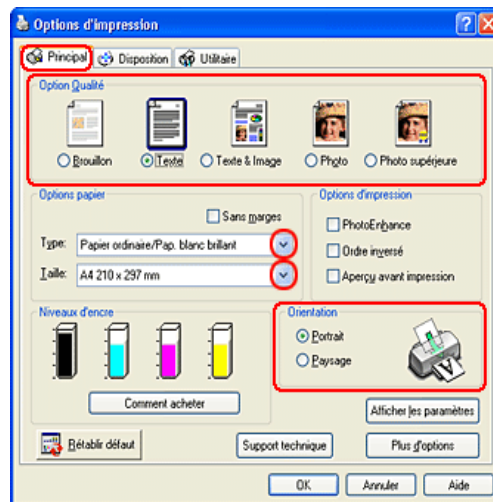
Options d'impression

Principal
Disposition
Utilitaire

Option Qualité
Brouillon
Texte
Texte & Image
Photo
Photo supérieure

Options papier
Sans marges
Type: Papier ordinaire/Pap. blanc brillant
Taille: A4 210 x 297 mm

Options d'impression
PhotoEnhance
Ordre inversé
Aperçu avant impression

Niveaux d'encre
Comment acheter

Orientation
Portrait
Paysage

Afficher les paramètres
Rétablir défaut
Support technique
Plus d'options
OK
Annuler
Aide